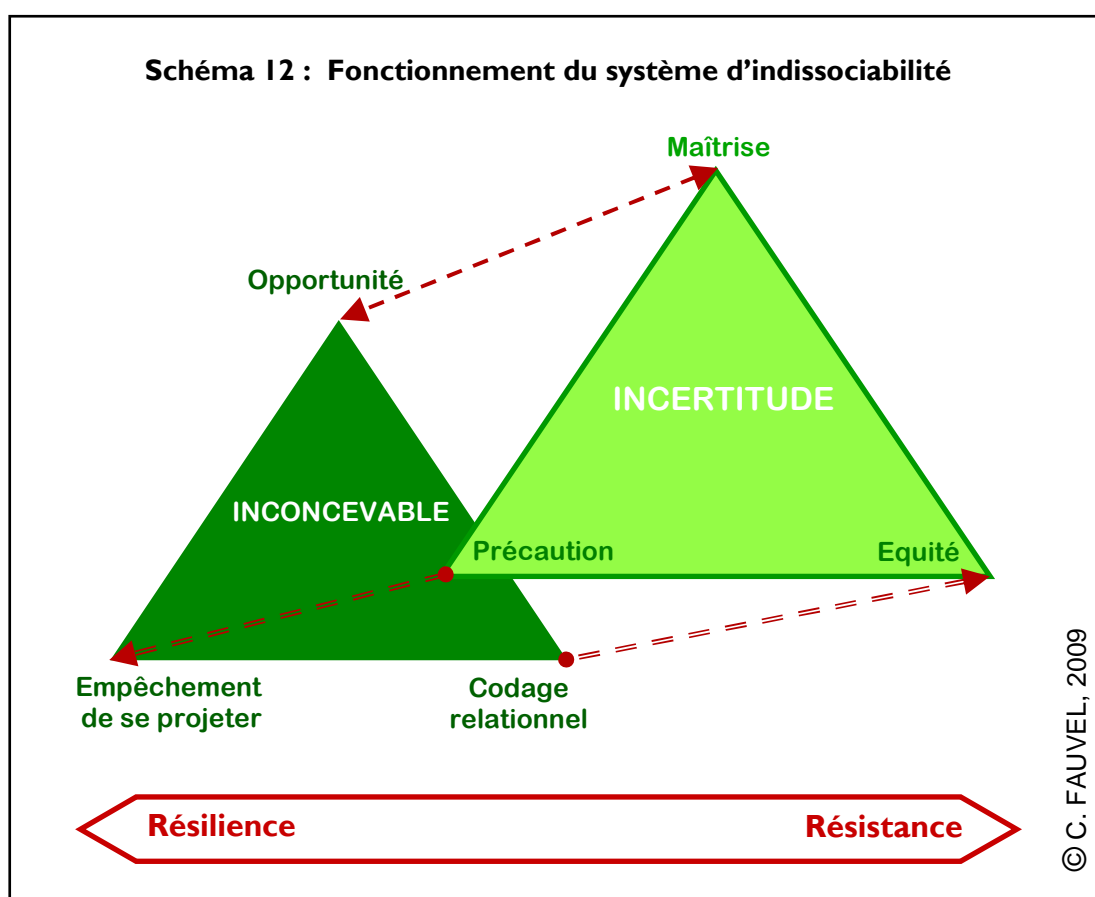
Schéma 12 : Fonctionnement du système d'indissociabilité

Maîtrise

Opportunité

INCERTITUDE

INCONCEVABLE

Précaution

Equité

Empêchement de se projeter

Codage relationnel

Résilience

Résistance

© C. FAUVEL, 2009